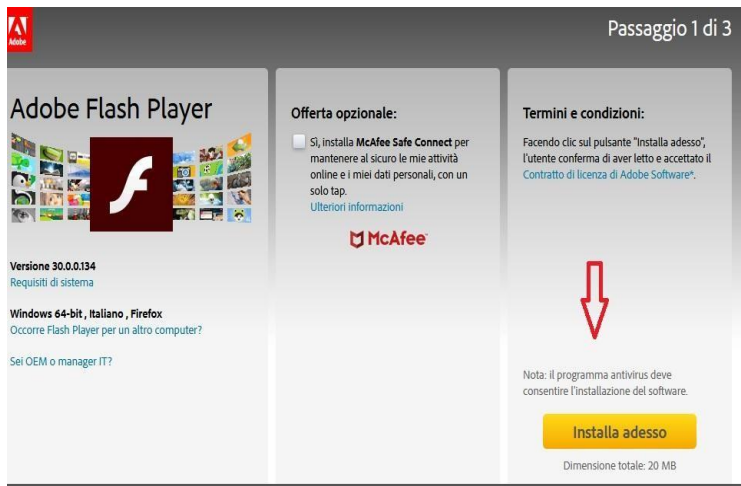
Adobe

Passaggio 1 di 3

Adobe Flash Player

Versione 30.0.0.134
Requisiti di sistema

Windows 64-bit , Italiano , Firefox
Occorre Flash Player per un altro computer?

Sei OEM o manager IT?

Offerta opzionale:

Sì, installa McAfee Safe Connect per mantenere al sicuro le mie attività online e i miei dati personali, con un solo tap.
Ulteriori informazioni

McAfee

Termini e condizioni:

Facendo clic sul pulsante "Installa adesso", l'utente conferma di aver letto e accettato il Contratto di licenza di Adobe Software*.

Nota: il programma antivirus deve consentire l'installazione del software.

Installa adesso

Dimensione totale: 20 MB